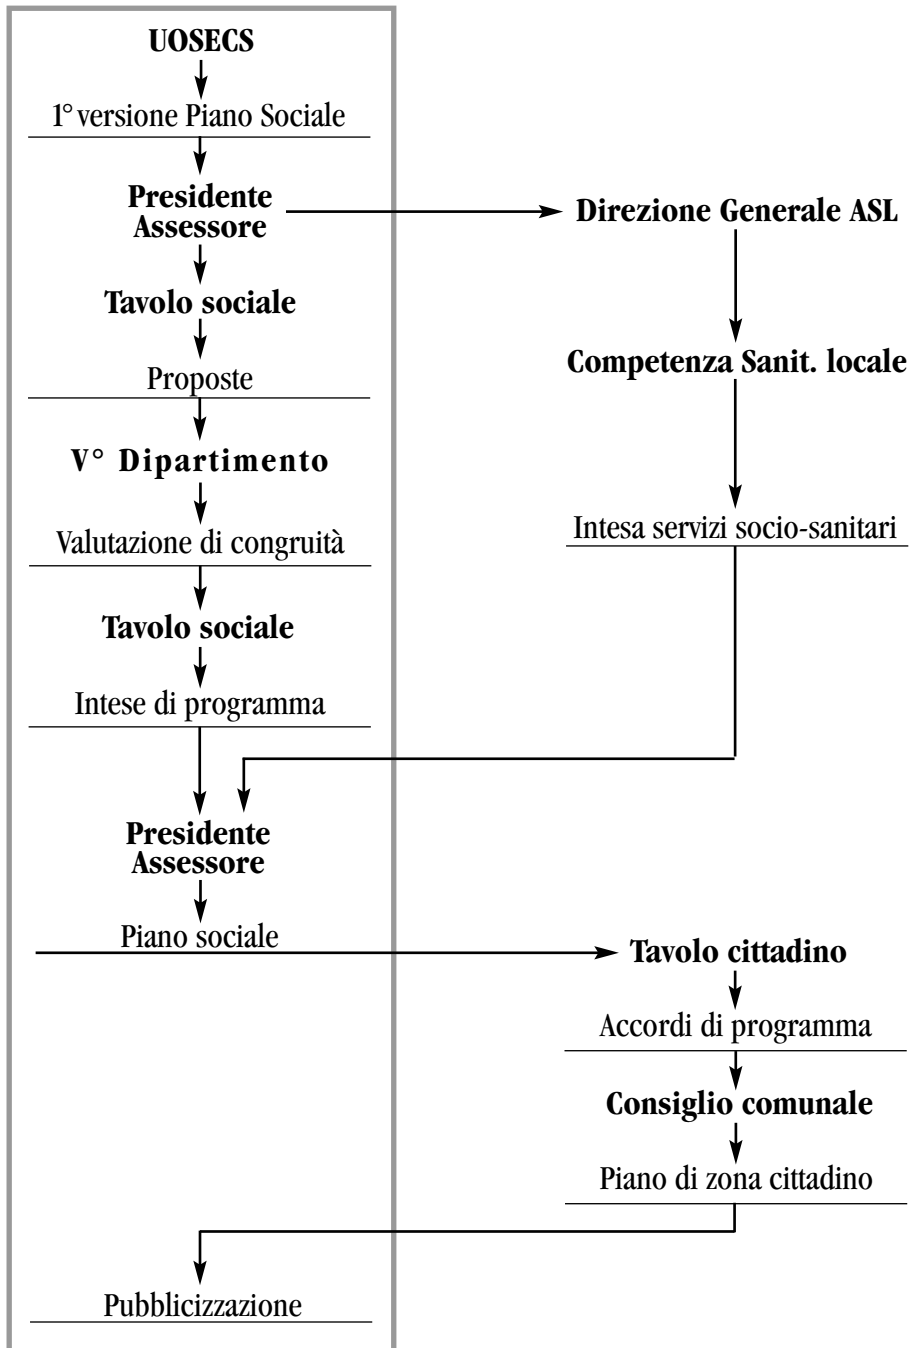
UOSECS

1° versione Piano Sociale

Presidente Assessore

Direzione Generale ASL

Tavolo sociale

Competenza Sanit. locale

Proposte

V° Dipartimento

Valutazione di congruità

Intesa servizi socio-sanitari

Tavolo sociale

Intese di programma

Presidente Assessore

Piano sociale

Tavolo cittadino

Accordi di programma

Consiglio comunale

Piano di zona cittadino

Pubblicizzazione